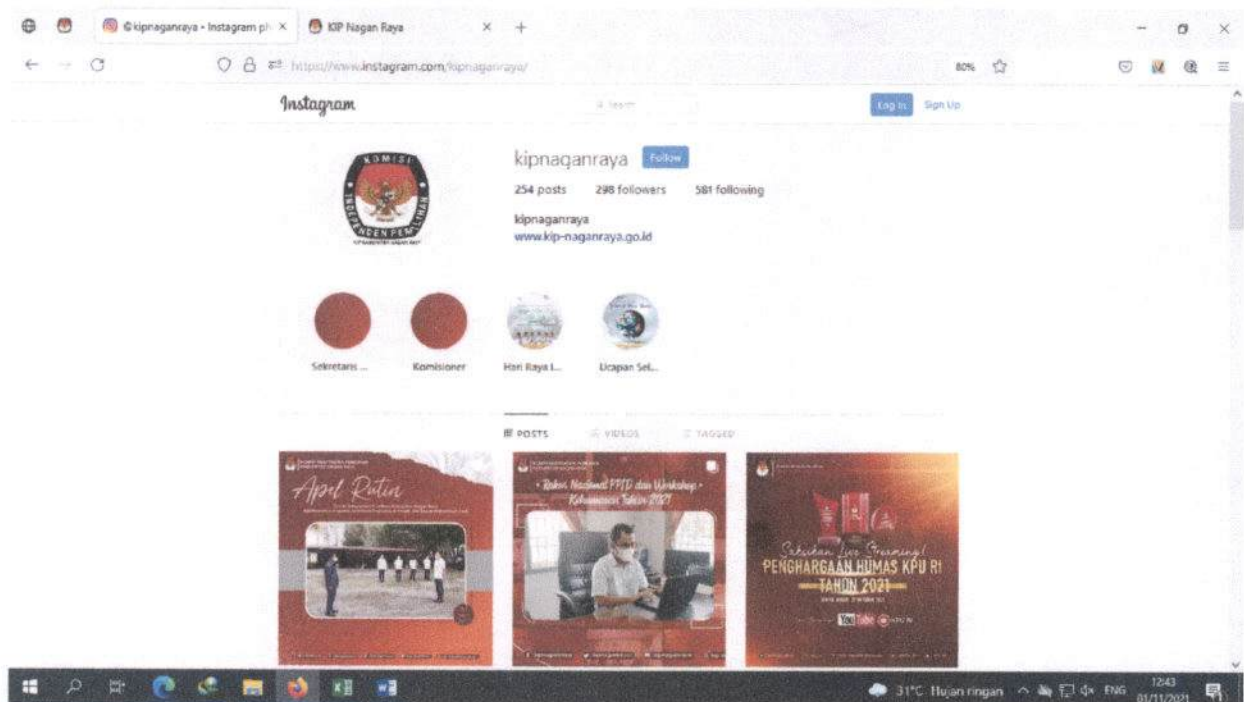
@kipnaganraya • Instagram ph ×
KIP Nagan Raya ×
https://www.instagram.com/kipnaganraya/
80%

Instagram
Search
Log In
Sign Up

KOMISI INDEPENDEN PEMILIHAN

kipnaganraya
Follow
254 posts
298 followers
581 following
kipnaganraya
www.kip-naganraya.go.id

Sekretaris ...
Komisioner
Hari Raya I...
Ucapan Sel...

POSTS
VIDEOS
TAGGED

Apel Rutin

• Rakor Nasional PPID dan Workshop • Kehumasan Tahun 2021

Saksikan Live Streaming!
PENGHARGAAN HUMAS KPU RI
TAHUN 2021
YouTube

31°C Hujan ringan
ENG
12:43
01/11/2021